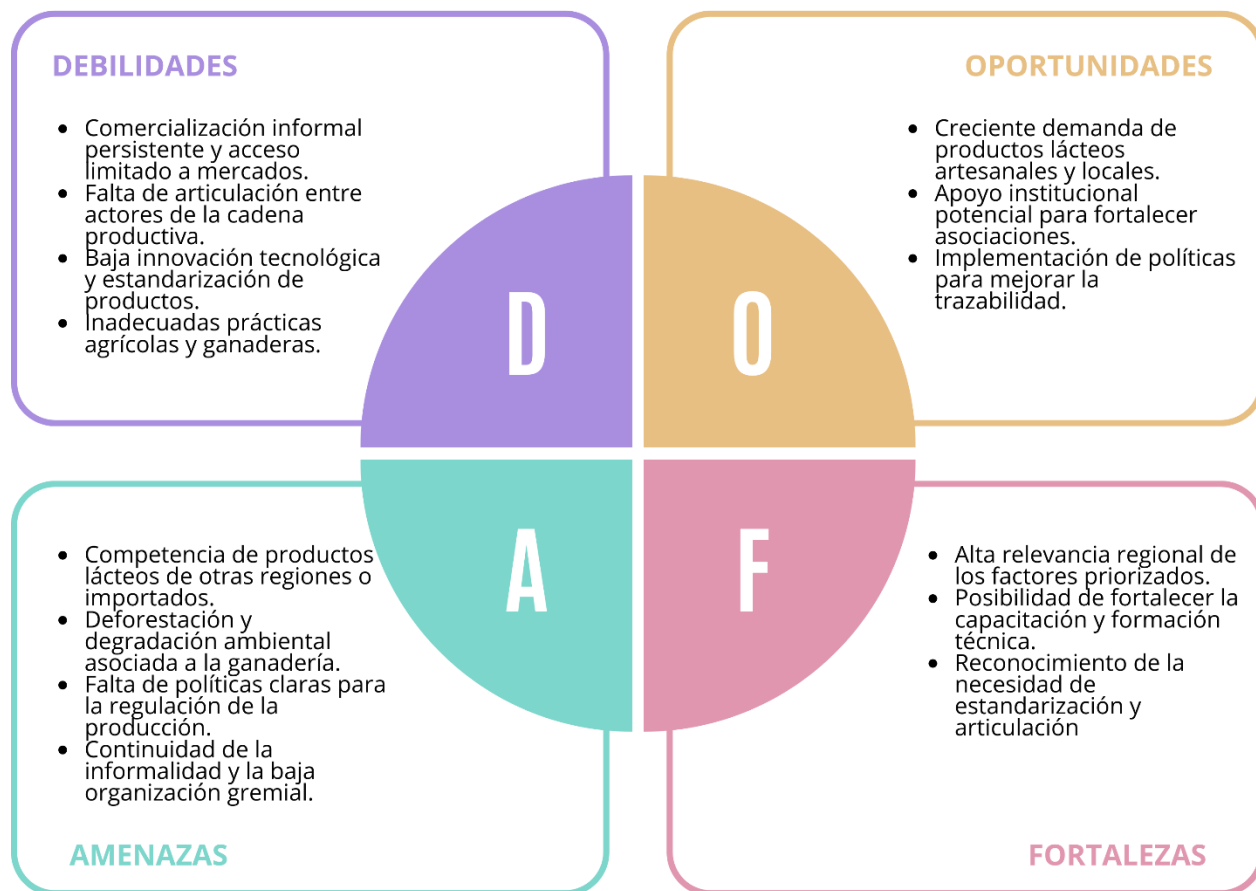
DEBILIDADES

- Comercialización informal persistente y acceso limitado a mercados.
- Falta de articulación entre actores de la cadena productiva.
- Baja innovación tecnológica y estandarización de productos.
- Inadecuadas prácticas agrícolas y ganaderas.

OPORTUNIDADES

- Creciente demanda de productos lácteos artesanales y locales.
- Apoyo institucional potencial para fortalecer asociaciones.
- Implementación de políticas para mejorar la trazabilidad.

D

O

A

F

- Competencia de productos lácteos de otras regiones o importados.
- Deforestación y degradación ambiental asociada a la ganadería.
- Falta de políticas claras para la regulación de la producción.
- Continuidad de la informalidad y la baja organización gremial.

AMENAZAS

- Alta relevancia regional de los factores priorizados.
- Posibilidad de fortalecer la capacitación y formación técnica.
- Reconocimiento de la necesidad de estandarización y articulación

FORTALEZAS